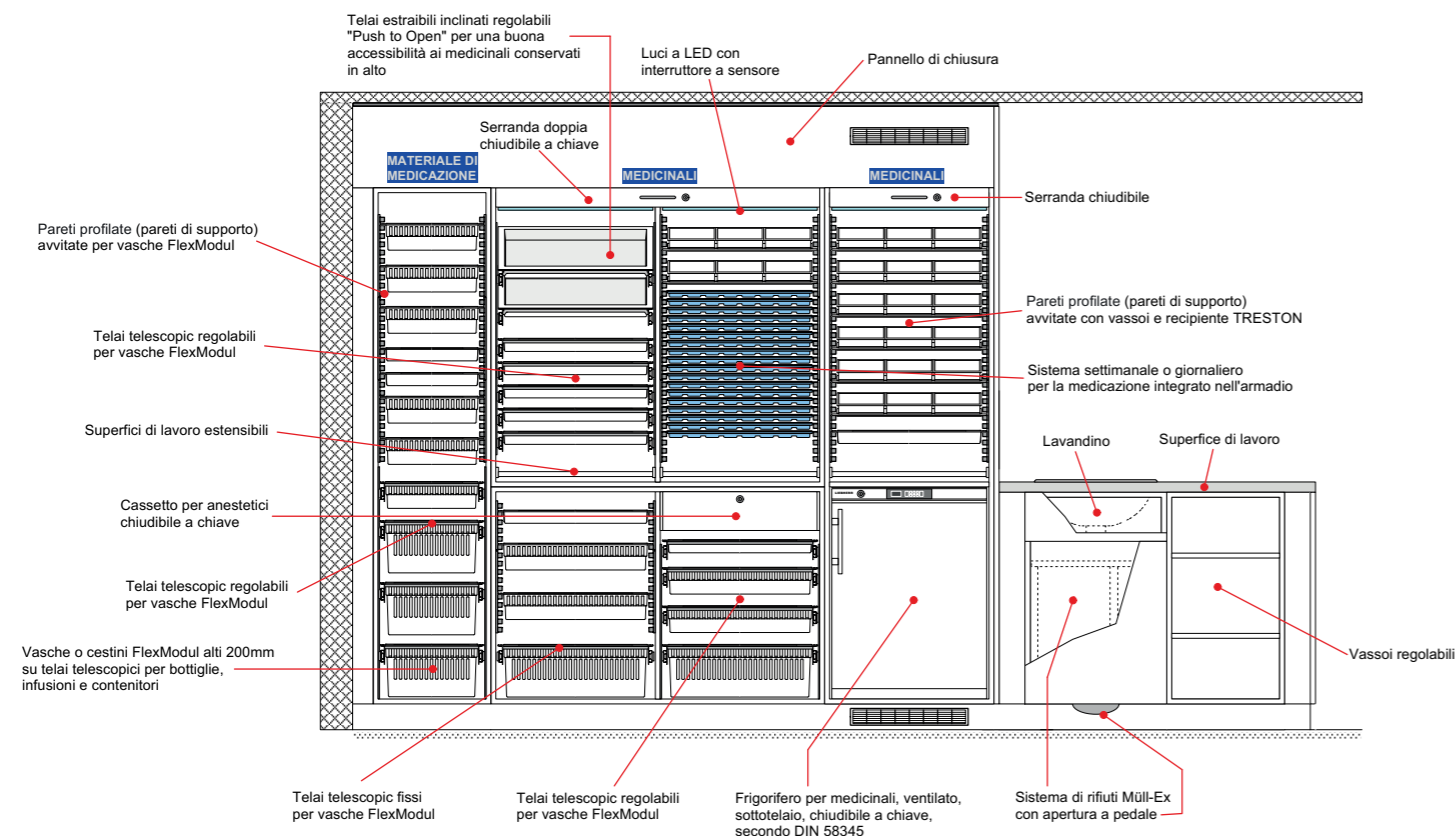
Telai estraibili inclinati regolabili "Push to Open" per una buona accessibilità ai medicinali conservati in alto

Luci a LED con interruttore a sensore

Pannello di chiusura

Serranda doppia chiudibile a chiave

MATERIALE DI MEDICAZIONE

MEDICINALI

MEDICINALI

Serranda chiudibile

Pareti profilate (pareti di supporto) avvitate per vasche FlexModul

Pareti profilate (pareti di supporto) avvitate con vassoi e recipiente TRESTON

Telai telescopic regolabili per vasche FlexModul

Sistema settimanale o giornaliero per la medicazione integrato nell'armadio

Superfici di lavoro estensibili

Lavandino

Superfice di lavoro

Cassetto per anestetici chiudibile a chiave

Telai telescopic regolabili per vasche FlexModul

Vassoi regolabili

Vasche o cestini FlexModul alti 200mm su telai telescopici per bottiglie, infusioni e contenitori

Telai telescopic fissi per vasche FlexModul

Telai telescopic regolabili per vasche FlexModul

Frigorifero per medicinali, ventilato, sottotelaio, chiudibile a chiave, secondo DIN 58345

Sistema di rifiuti Müll-Ex con apertura a pedale